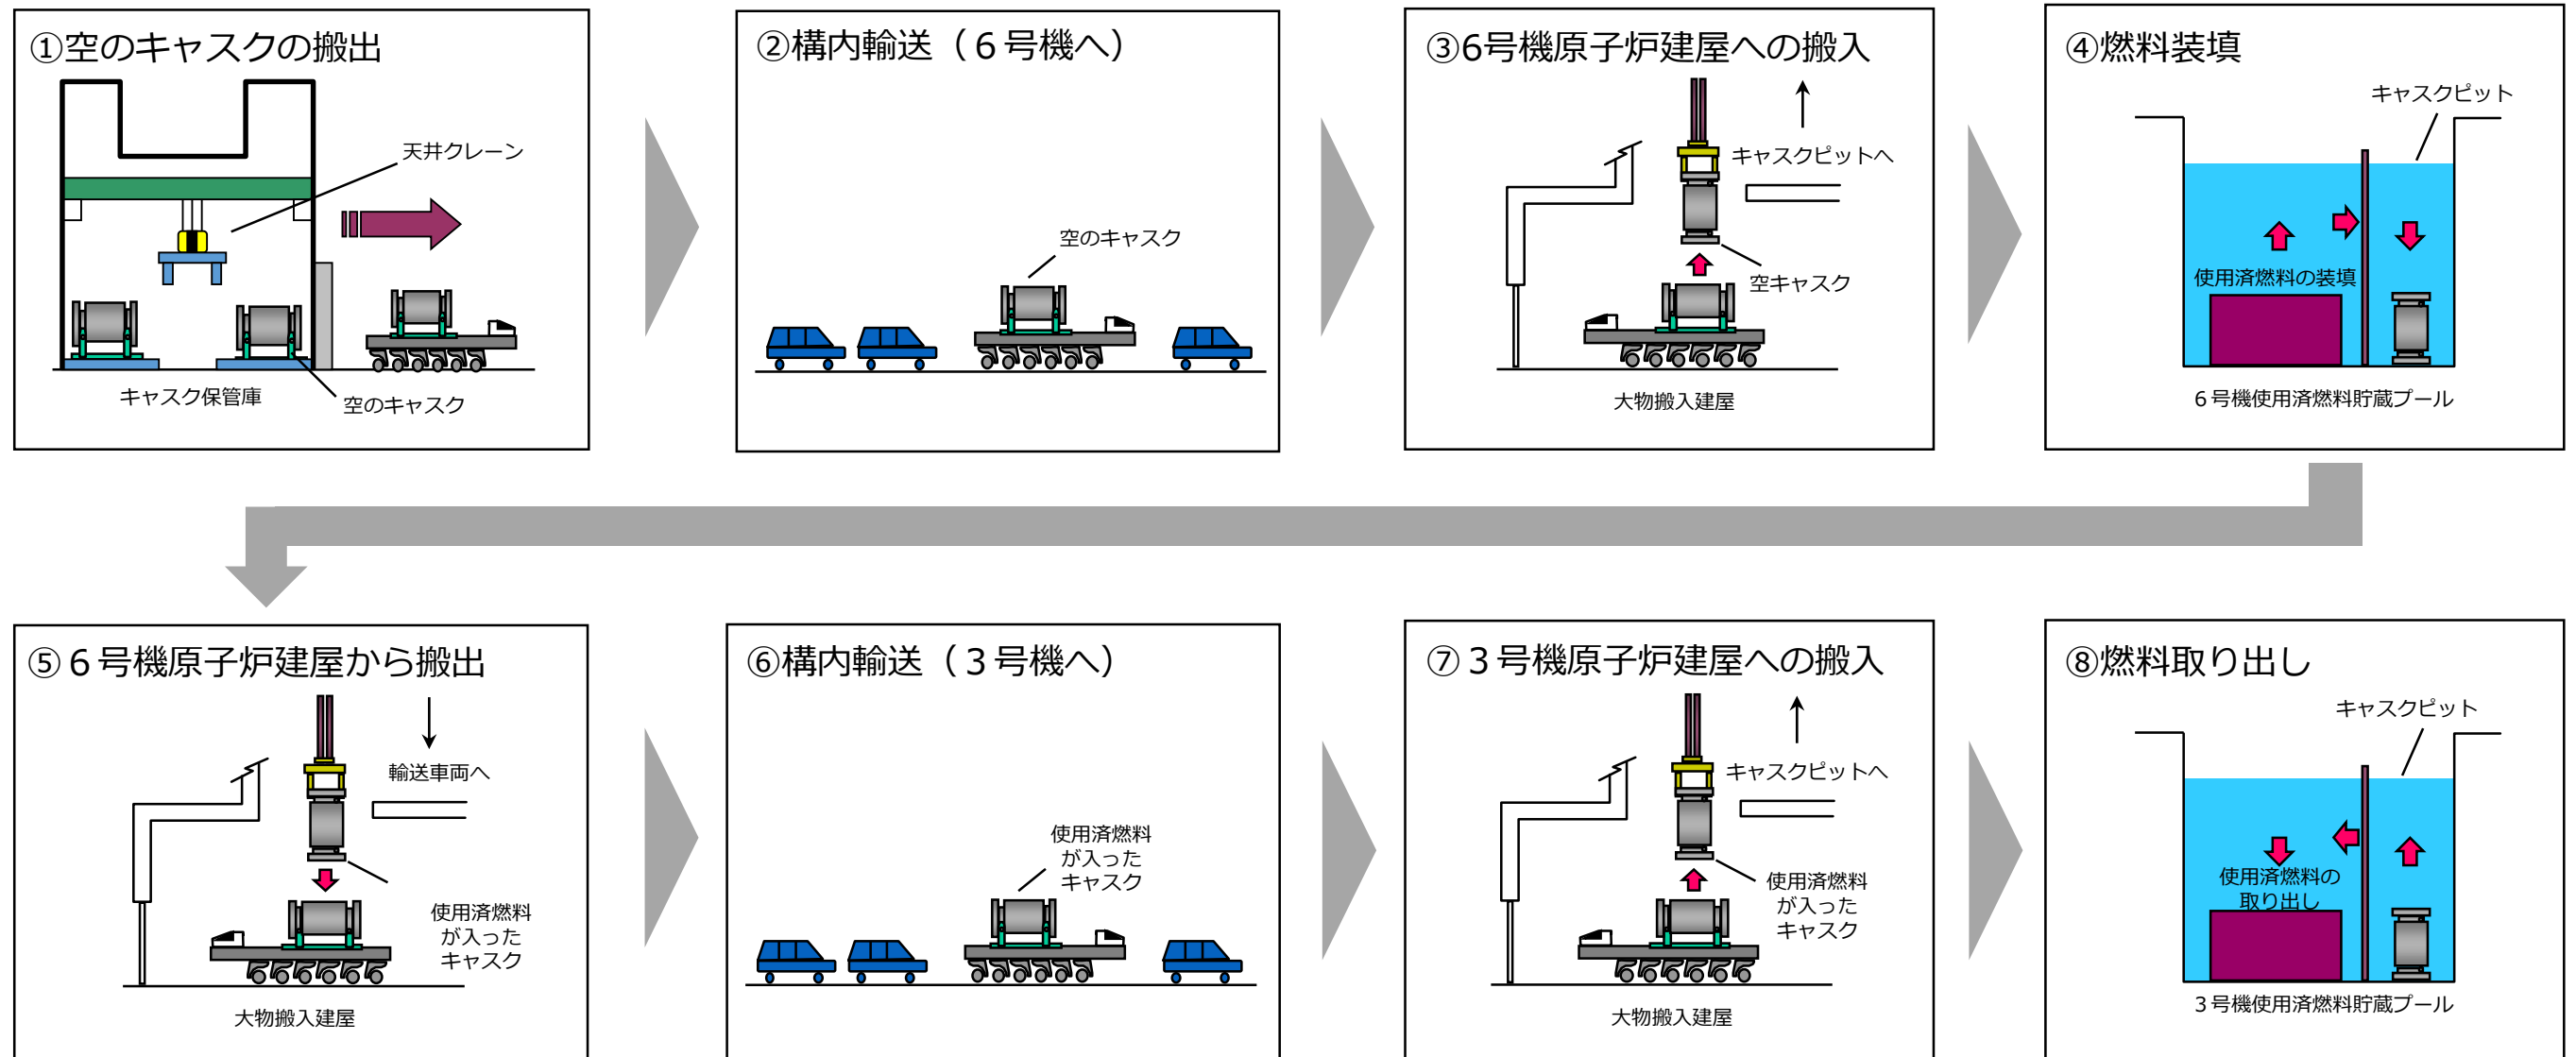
①空のキャスクの搬出

天井クレーン

キャスク保管庫

空のキャスク

②構内輸送（６号機へ）

空のキャスク

③6号機原子炉建屋への搬入

キャスクピットへ

空キャスク

大物搬入建屋

④燃料装填

キャスクピット

使用済燃料の装填

６号機使用済燃料貯蔵プール

⑤６号機原子炉建屋から搬出

輸送車両へ

使用済燃料が入ったキャスク

大物搬入建屋

⑥構内輸送（３号機へ）

使用済燃料が入ったキャスク

⑦３号機原子炉建屋への搬入

キャスクピットへ

使用済燃料が入ったキャスク

大物搬入建屋

⑧燃料取り出し

キャスクピット

使用済燃料の取り出し

３号機使用済燃料貯蔵プール